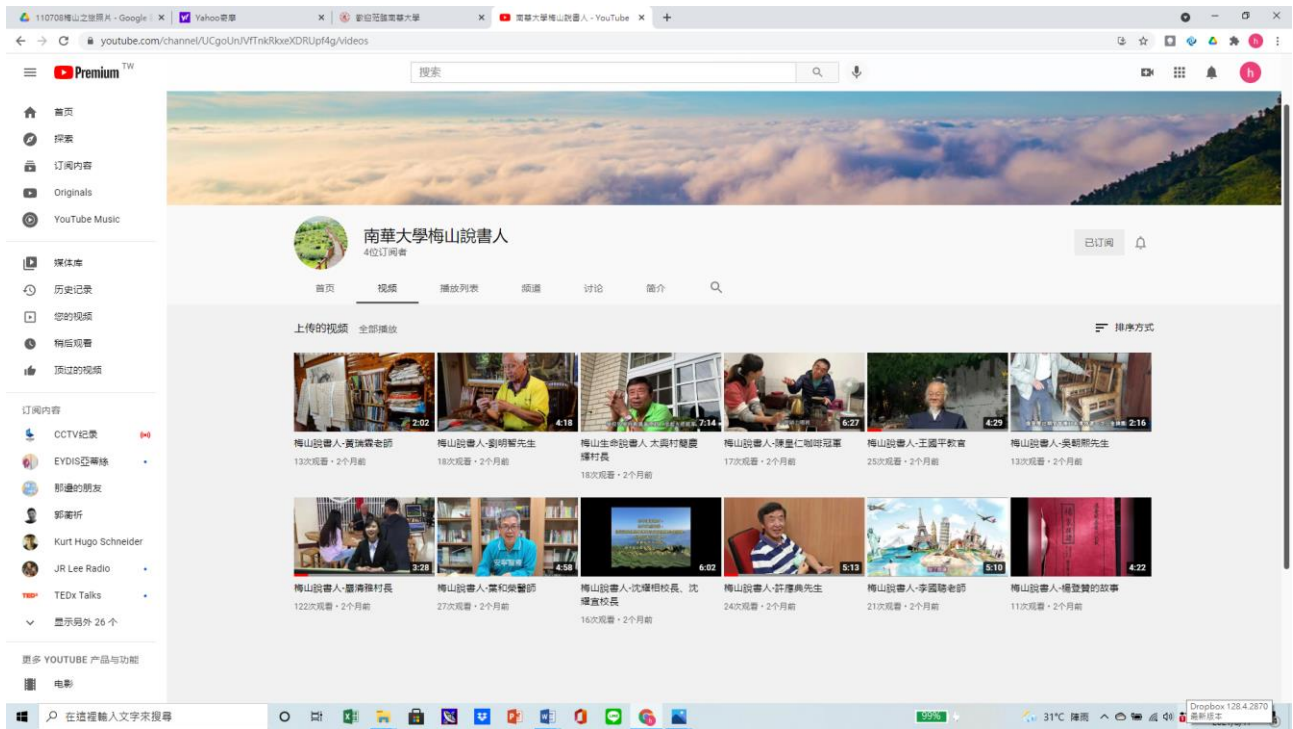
110708梅山之旅照片 - Google | ×
Yahoo奇摩 ×
劉伯恩識南華大學 ×
南華大學梅山說書人 - YouTube ×
+

youtube.com/channel/UCgoUnJVfTnkRkxeXDRUpf4g/videos

Premium TW

搜索

首页
探索
订阅内容
Originals
YouTube Music

媒体库
历史记录
您的视频
稍后观看
顶过的视频

订阅内容
CCTV纪录
EYDIS亞蒂絲
那邊的朋友
鄭衢圻
Kurt Hugo Schneider
JR Lee Radio
TEDx Talks
显示另外 26 个

更多 YOUTUBE 产品与功能
电影

南華大學梅山說書人
4位订阅者

已订阅

首页 视频 播放列表 频道 讨论 简介

上传的视频 全部播放

排序方式

2:02
梅山說書人-黃瑞霖老師
13次观看 • 2个月前

4:18
梅山說書人-劉明智先生
18次观看 • 2个月前

7:14
梅山生命說書人 太興村簡慶輝村長
18次观看 • 2个月前

6:27
梅山說書人-陳皇仁咖啡冠軍
17次观看 • 2个月前

4:29
梅山說書人-王國平教官
25次观看 • 2个月前

2:16
梅山說書人-吳朝熙先生
13次观看 • 2个月前

3:28
梅山說書人-蕭清雅村長
122次观看 • 2个月前

4:58
梅山說書人-葉和榮醫師
27次观看 • 2个月前

6:02
梅山說書人-沈耀相校長、沈耀宜校長
16次观看 • 2个月前

5:13
梅山說書人-許摩典先生
24次观看 • 2个月前

5:10
梅山說書人-李國勝老師
21次观看 • 2个月前

4:22
梅山說書人-楊登贊的故事
11次观看 • 2个月前

在這裡輸入文字來搜尋
99%
31°C 陣雨
Dropbox 128.4.2870
最新版本